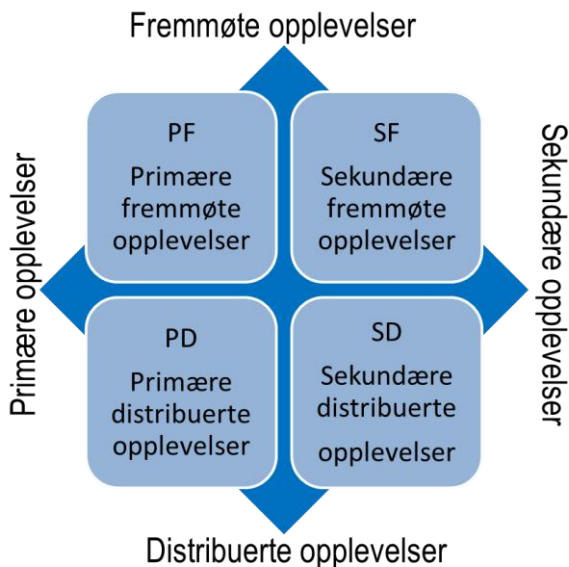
Fremmøte opplevelser

Primære opplevelser

PF
Primære fremmøte opplevelser

SF
Sekundære fremmøte opplevelser

Sekundære opplevelser

PD
Primære distribuerte opplevelser

SD
Sekundære distribuerte opplevelser

Distribuerte opplevelser